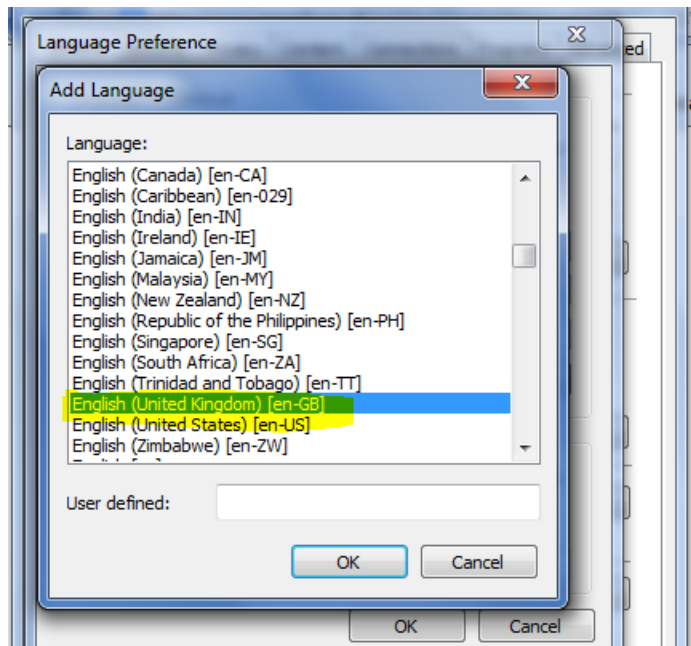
Language Preference

ed

Add Language

Language:

English (Canada) [en-CA]
English (Caribbean) [en-029]
English (India) [en-IN]
English (Ireland) [en-IE]
English (Jamaica) [en-JM]
English (Malaysia) [en-MY]
English (New Zealand) [en-NZ]
English (Republic of the Philippines) [en-PH]
English (Singapore) [en-SG]
English (South Africa) [en-ZA]
English (Trinidad and Tobago) [en-TT]
English (United Kingdom) [en-GB]
English (United States) [en-US]
English (Zimbabwe) [en-ZW]

User defined:

OK

Cancel

OK

Cancel